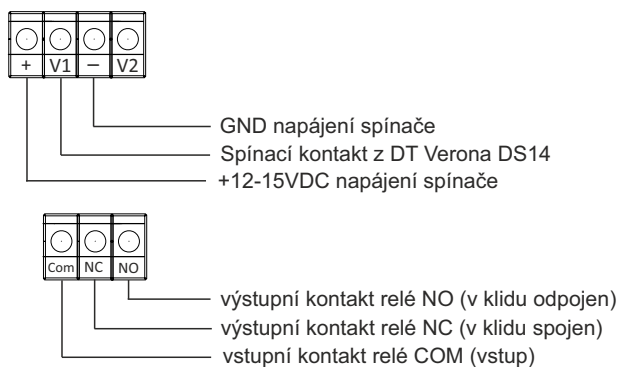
+ V1 − V2

GND napájení spínače
Spínací kontakt z DT Verona DS14
+12-15VDC napájení spínače

Com NC NO

výstupní kontakt relé NO (v klidu odpojen)
výstupní kontakt relé NC (v klidu spojen)
vstupní kontakt relé COM (vstup)